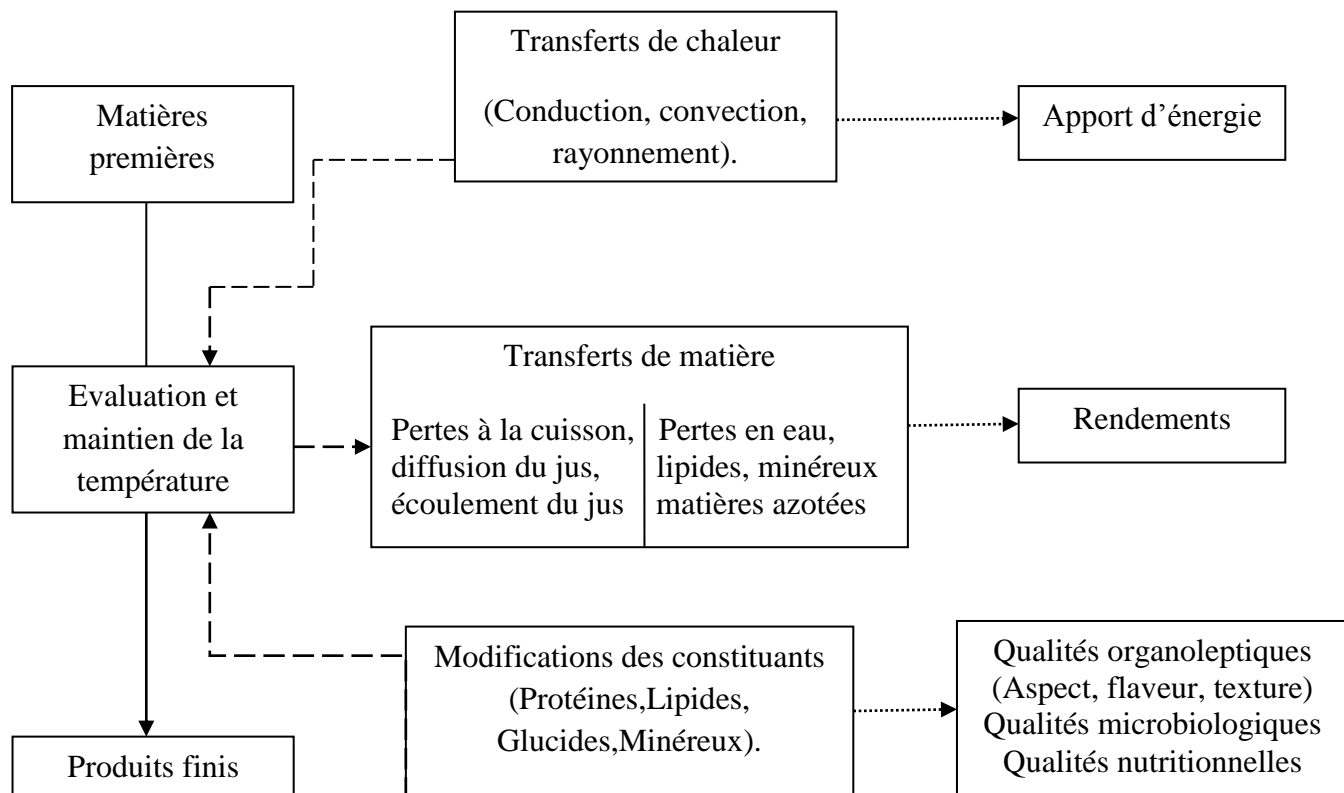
Matières premières

Transferts de chaleur

(Conduction, convection, rayonnement).

Apport d'énergie

Evaluation et maintien de la température

Transferts de matière

| Pertes à la cuisson, diffusion du jus, écoulement du jus | Pertes en eau, lipides, minéreux matières azotées |
|---|---|

Rendements

Modifications des constituants (Protéines,Lipides, Glucides,Minéreux).

Qualités organoleptiques (Aspect, flaveur, texture) Qualités microbiologiques Qualités nutritionnelles

Produits finis